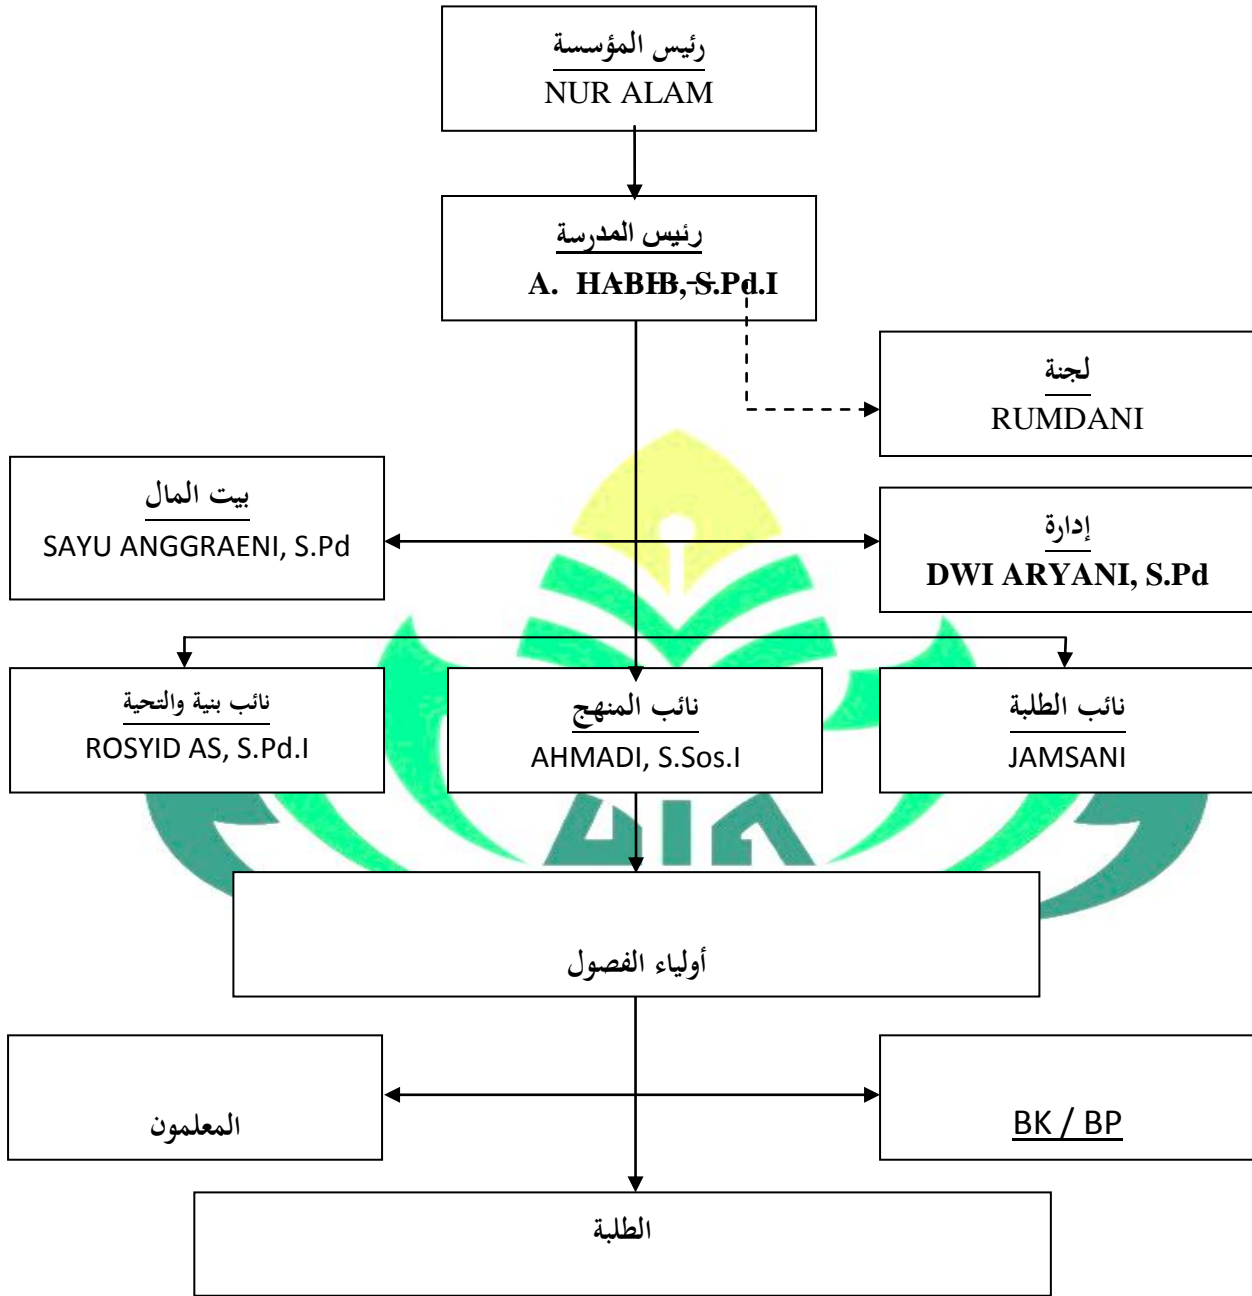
رئيس المؤسسة
NUR ALAM

رئيس المدرسة
A. HABIB, S.Pd.I

لجنة
RUMDANI

بيت المال
SAYU ANGGRAENI, S.Pd

إدارة
DWI ARYANI, S.Pd

نائب بنية والتحية
ROSYID AS, S.Pd.I

نائب المنهج
AHMADI, S.Sos.I

نائب الطلبة
JAMSANI

أولياء الفصول

المعلمون

BK / BP

الطلبة